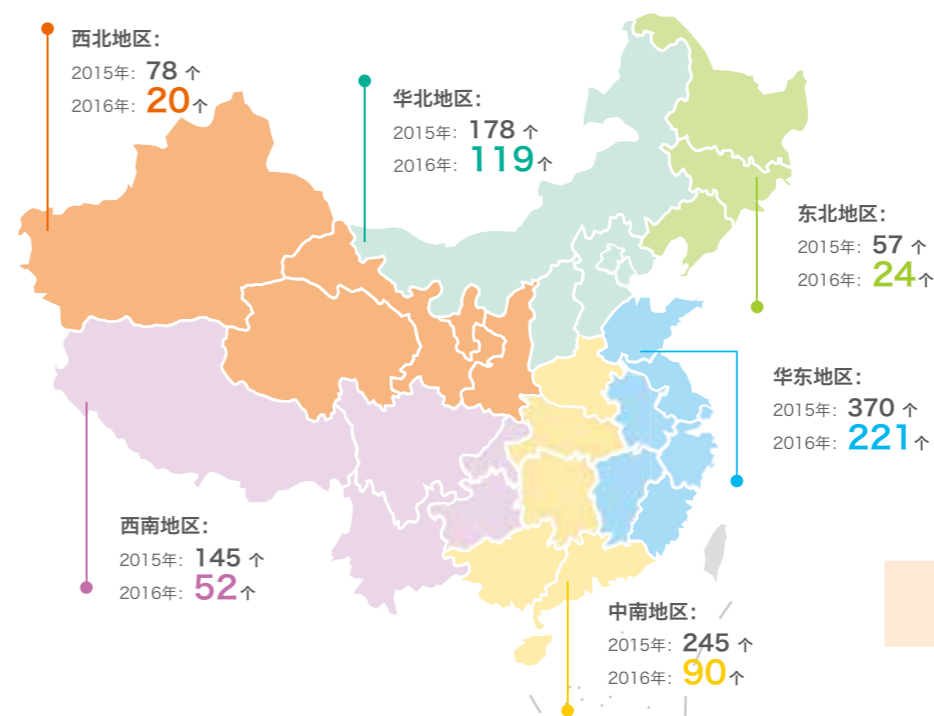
西北地区:
2015年: 78 个
2016年: 20个

华北地区:
2015年: 178 个
2016年: 119个

东北地区:
2015年: 57 个
2016年: 24个

华东地区:
2015年: 370 个
2016年: 221个

西南地区:
2015年: 145 个
2016年: 52个

中南地区:
2015年: 245 个
2016年: 90个